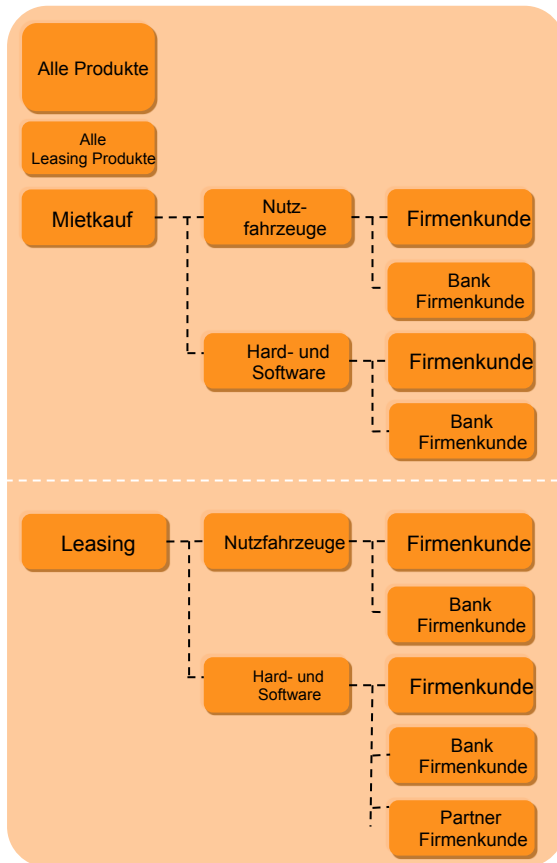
Alle Produkte

Alle Leasing Produkte

Mietkauf

Nutzfahrzeuge

Firmenkunde

Bank Firmenkunde

Hard- und Software

Firmenkunde

Bank Firmenkunde

Leasing

Nutzfahrzeuge

Firmenkunde

Bank Firmenkunde

Hard- und Software

Firmenkunde

Bank Firmenkunde

Partner Firmenkunde